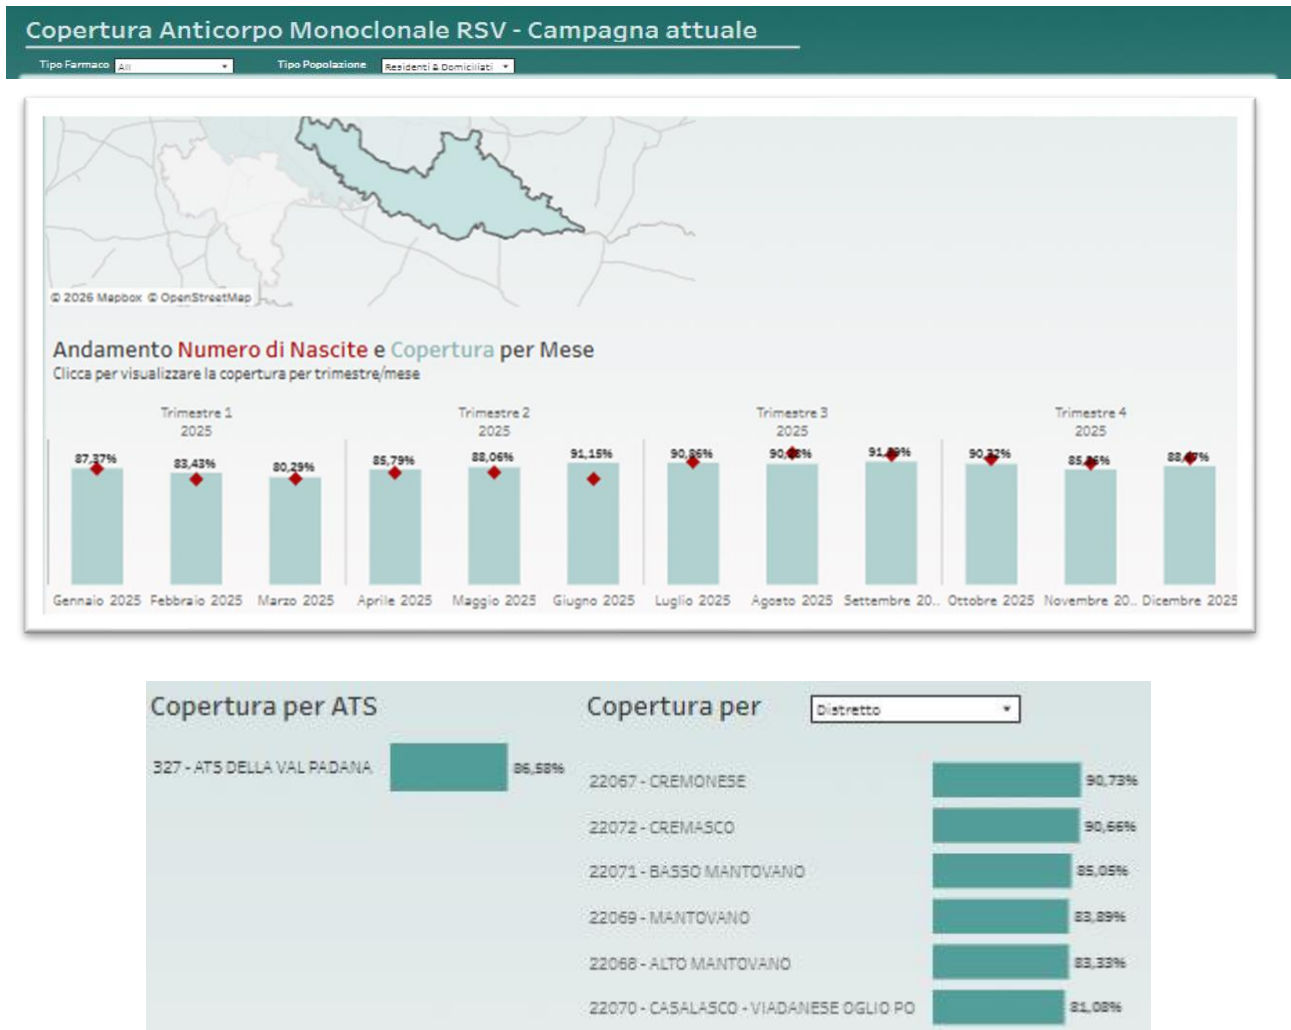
Copertura Anticorpo Monoclonale RSV - Campagna attuale

Tipo Farmaco All

Tipo Popolazione Residenti & Domiciliati

© 2026 Mapbox © OpenStreetMap

Andamento Numero di Nascite e Copertura per Mese

Clicca per visualizzare la copertura per trimestre/mese

Trimestre 1 2025

Trimestre 2 2025

Trimestre 3 2025

Trimestre 4 2025

87,37%
83,43%
80,29%
85,79%
88,06%
91,15%
90,86%
90,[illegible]%
91,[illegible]%
90,32%
85,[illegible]%
88,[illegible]%

Gennaio 2025
Febbraio 2025
Marzo 2025
Aprile 2025
Maggio 2025
Giugno 2025
Luglio 2025
Agosto 2025
Settembre 20..
Ottobre 2025
Novembre 20..
Dicembre 2025

Copertura per ATS

327 - ATS DELLA VAL PADANA 86,58%

Copertura per

Distretto

22067 - CREMONESE 90,73%

22072 - CREMASCO 90,66%

22071 - BASSO MANTOVANO 85,05%

22069 - MANTOVANO 83,89%

22068 - ALTO MANTOVANO 83,33%

22070 - CASALASCO - VIADANESE OGLIO PO 81,08%